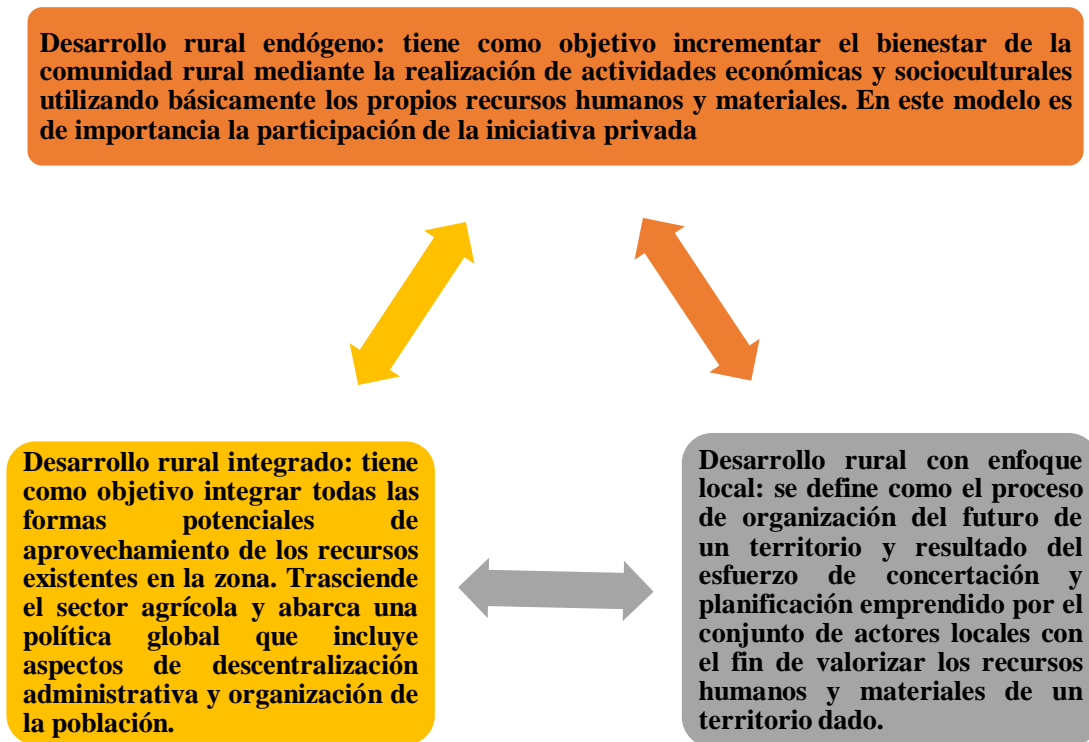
Desarrollo rural endógeno: tiene como objetivo incrementar el bienestar de la comunidad rural mediante la realización de actividades económicas y socioculturales utilizando básicamente los propios recursos humanos y materiales. En este modelo es de importancia la participación de la iniciativa privada

Desarrollo rural integrado: tiene como objetivo integrar todas las formas potenciales de aprovechamiento de los recursos existentes en la zona. Trasciende el sector agrícola y abarca una política global que incluye aspectos de descentralización administrativa y organización de la población.

Desarrollo rural con enfoque local: se define como el proceso de organización del futuro de un territorio y resultado del esfuerzo de concertación y planificación emprendido por el conjunto de actores locales con el fin de valorizar los recursos humanos y materiales de un territorio dado.